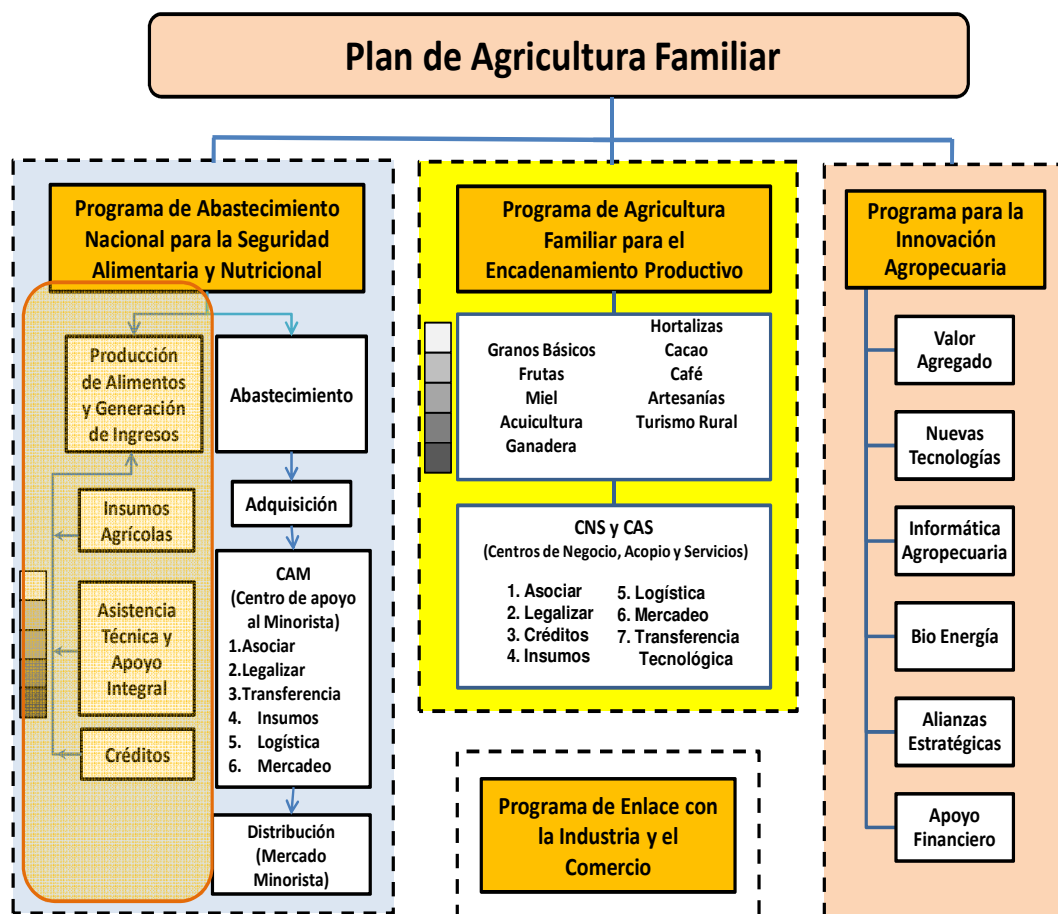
Plan de Agricultura Familiar

Programa de Abastecimiento Nacional para la Seguridad Alimentaria y Nutricional

Producción de Alimentos y Generación de Ingresos

Insumos Agrícolas

Asistencia Técnica y Apoyo Integral

Créditos

Abastecimiento

Adquisición

CAM
(Centro de apoyo al Minorista)
1.Asociar
2.Legalizar
3.Transferencia
4. Insumos
5. Logística
6. Mercadeo

Distribución
(Mercado Minorista)

Programa de Agricultura Familiar para el Encadenamiento Productivo

Granos Básicos
Frutas
Miel
Acuicultura
Ganadera

Hortalizas
Cacao
Café
Artesanías
Turismo Rural

CNS y CAS
(Centros de Negocio, Acopio y Servicios)

1. Asociar
2. Legalizar
3. Créditos
4. Insumos

5. Logística
6. Mercadeo
7. Transferencia Tecnológica

Programa de Enlace con la Industria y el Comercio

Programa para la Innovación Agropecuaria

Valor Agregado

Nuevas Tecnologías

Informática Agropecuaria

Bio Energía

Alianzas Estratégicas

Apoyo Financiero